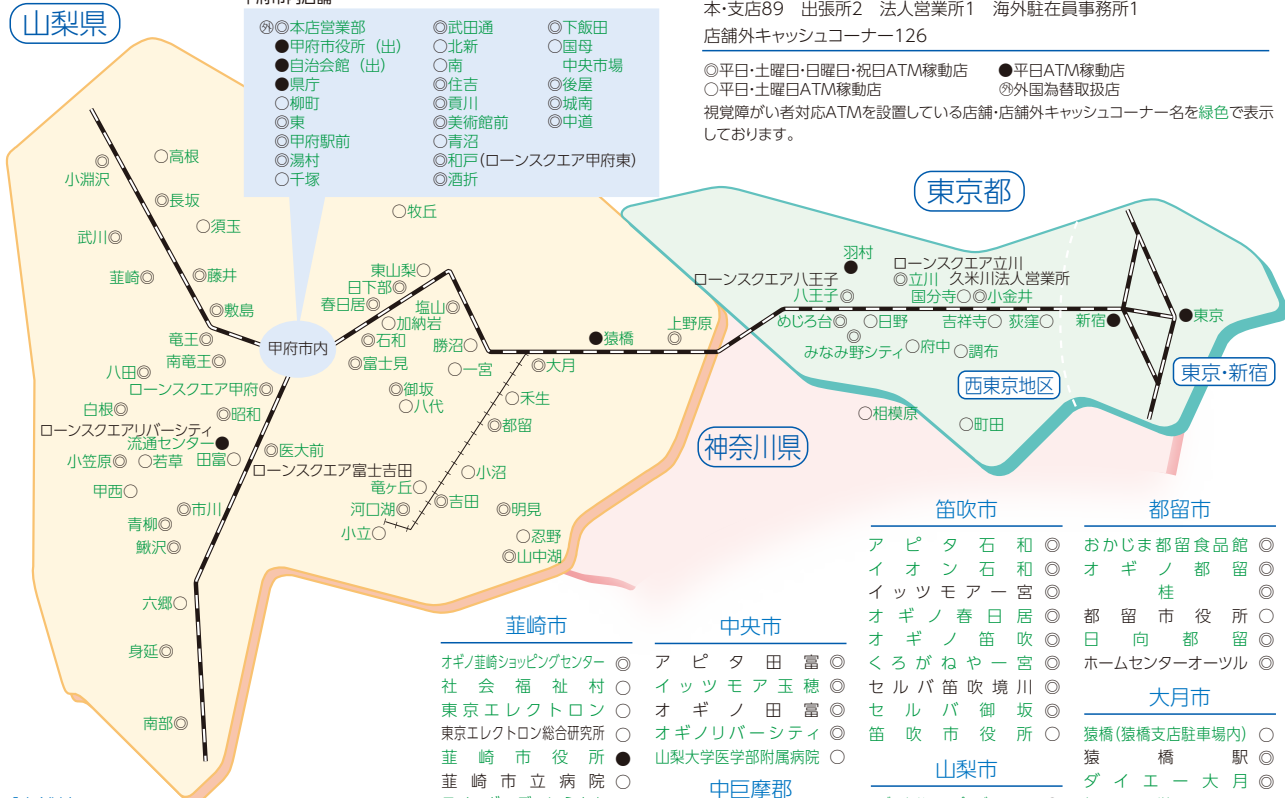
山梨県

甲府市内店舗
外◎本店営業部
●甲府市役所（出）
●自治会館（出）
●県庁
○柳町
◎東
◎甲府駅前
◎湯村
○千塚
◎武田通
○北新
○南
◎住吉
◎貢川
◎美術館前
○青沼
◎和戸（ローンスクエア甲府東）
◎酒折
◎下飯田
○国母
中央市場
◎後屋
◎城南
◎中道

本・支店89　出張所2　法人営業所1　海外駐在員事務所1
店舗外キャッシュコーナー126

◎平日・土曜日・日曜日・祝日ATM稼動店　●平日ATM稼動店
○平日・土曜日ATM稼動店　外外国為替取扱店
視覚障がい者対応ATMを設置している店舗・店舗外キャッシュコーナー名を緑色で表示しております。

東京都

◎小淵沢
○高根
◎長坂
○須玉
武川◎
韮崎◎
◎藤井
◎敷島
竜王◎
南竜王◎
八田◎
ローンスクエア甲府◎
白根◎
◎昭和
ローンスクエアリバーシティ
流通センター●
小笠原◎
◎若草
田富◎
◎医大前
ローンスクエア富士吉田
甲西○
◎市川
青柳◎
鰍沢◎
六郷○
身延◎
南部◎
甲府市内
○牧丘
東山梨○
日下部◎
春日居◎
塩山◎
○加納岩
◎石和
◎富士見
勝沼◎
◎御坂
○八代
○一宮
●猿橋
◎大月
上野原
◎
◎禾生
◎都留
○小沼
竜ヶ丘◎
◎吉田
河口湖◎
小立◎
◎明見
○忍野
◎山中湖

羽村
ローンスクエア八王子
八王子◎
ローンスクエア立川
◎立川　久米川法人営業所
国分寺◎◎小金井
めじろ台◎
○日野
吉祥寺◎
荻窪◎
新宿●
●東京
みなみ野シティ
○府中
◎調布
西東京地区
東京・新宿
○相模原
○町田

神奈川県

笛吹市
アピタ石和◎
イオン石和◎
イッツモア一宮◎
オギノ春日居◎
オギノ笛吹◎
くろがねや一宮◎
セルバ笛吹境川◎
セルバ御坂◎
笛吹市役所○

都留市
おかじま都留食品館◎
オギノ都留桂◎
都留市役所○
日向都留◎
ホームセンターオーツル◎

大月市
猿橋（猿橋支店駐車場内）○
猿橋駅◎
ダイエー大月◎

韮崎市
オギノ韮崎ショッピングセンター◎
社会福祉村○
東京エレクトロン○
東京エレクトロン総合研究所○
韮崎市役所●
韮崎市立病院○

中央市
アピタ田富◎
イッツモア玉穂◎
オギノ田富◎
オギノリバーシティ◎
山梨大学医学部附属病院○

中巨摩郡

山梨市